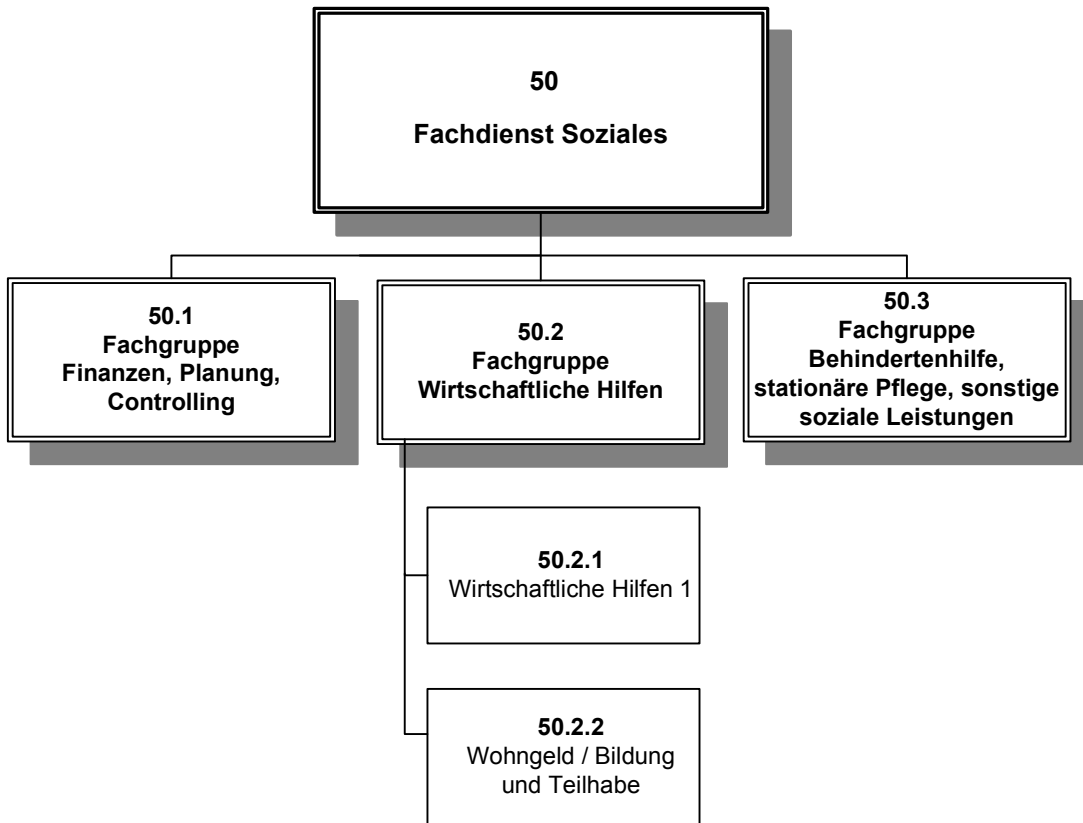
50
Fachdienst Soziales

50.1
Fachgruppe
Finanzen, Planung, Controlling

50.2
Fachgruppe
Wirtschaftliche Hilfen

50.3
Fachgruppe
Behindertenhilfe, stationäre Pflege, sonstige soziale Leistungen

50.2.1
Wirtschaftliche Hilfen 1

50.2.2
Wohngeld / Bildung und Teilhabe